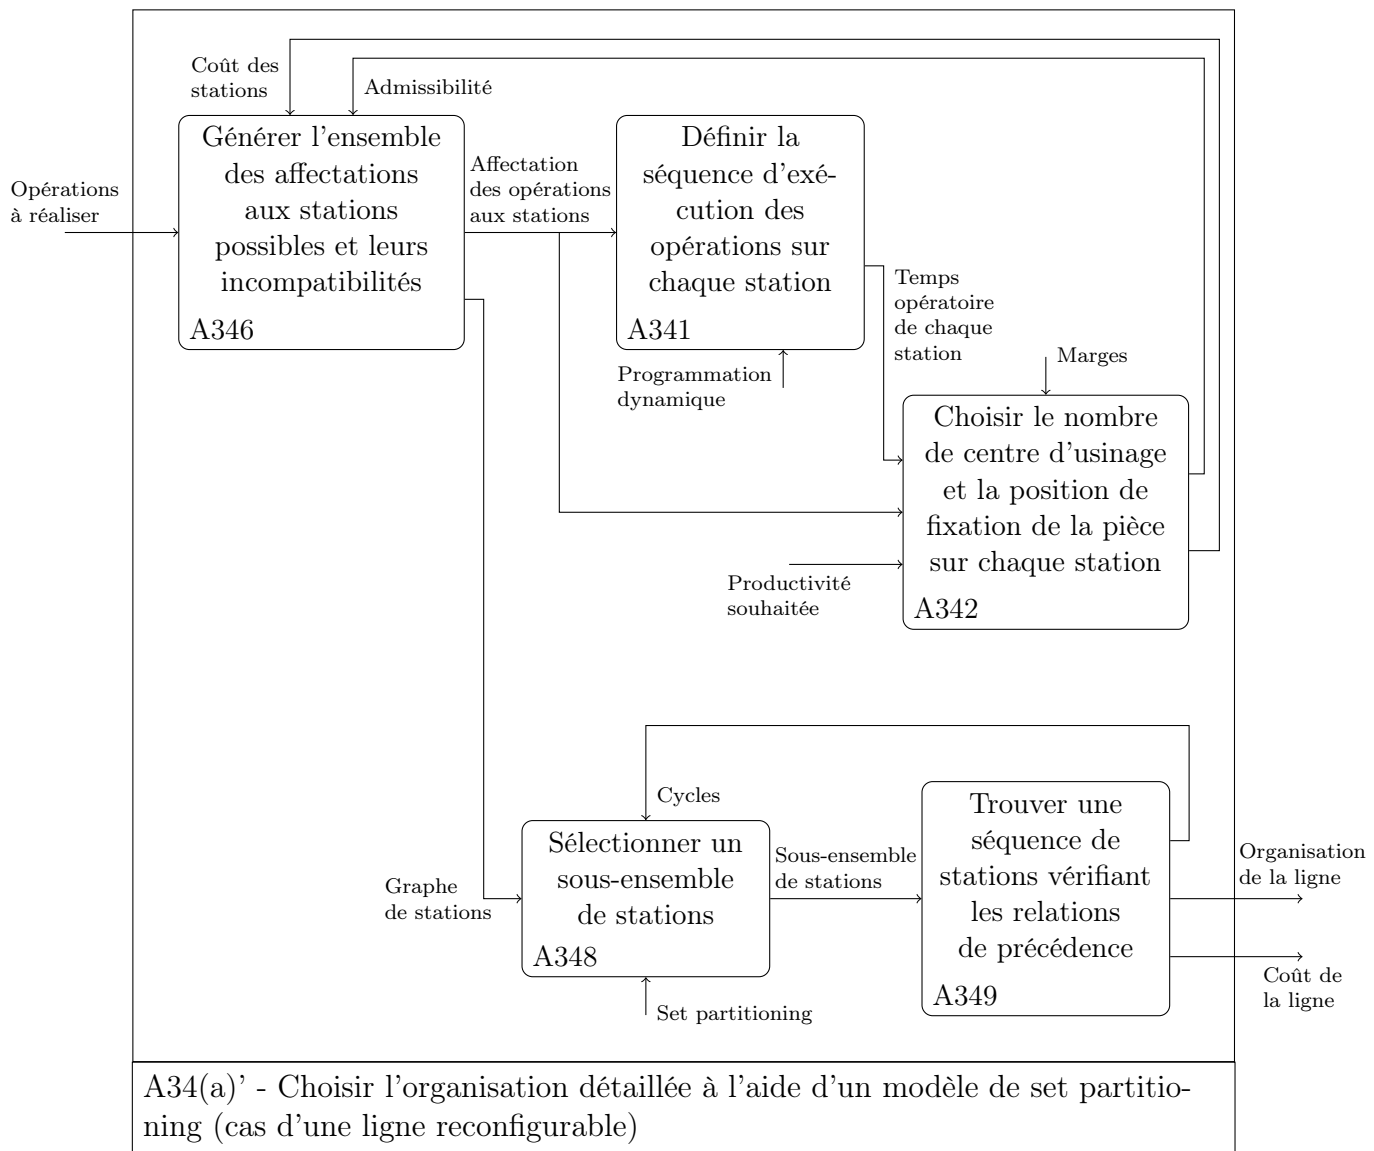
Coût des stations

Admissibilité

Opérations à réaliser

Générer l'ensemble des affectations aux stations possibles et leurs incompatibilités

A346

Affectation des opérations aux stations

Définir la séquence d'exécution des opérations sur chaque station

A341

Programmation dynamique

Temps opératoire de chaque station

Marges

Choisir le nombre de centre d'usinage et la position de fixation de la pièce sur chaque station

A342

Productivité souhaitée

Cycles

Sélectionner un sous-ensemble de stations

A348

Graphe de stations

Set partitioning

Sous-ensemble de stations

Trouver une séquence de stations vérifiant les relations de précédence

A349

Organisation de la ligne

Coût de la ligne

A34(a)' - Choisir l'organisation détaillée à l'aide d'un modèle de set partitioning (cas d'une ligne reconfigurable)